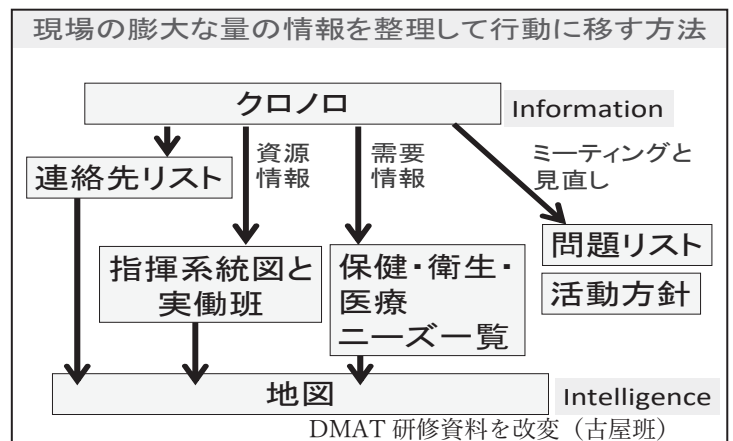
現場の膨大な量の情報を整理して行動に移す方法

クロノロ

Information

連絡先リスト

資源情報

需要情報

ミーティングと見直し

問題リスト

活動方針

指揮系統図と実働班

保健・衛生・医療ニーズ一覧

地図

Intelligence

DMAT 研修資料を改変（古屋班）